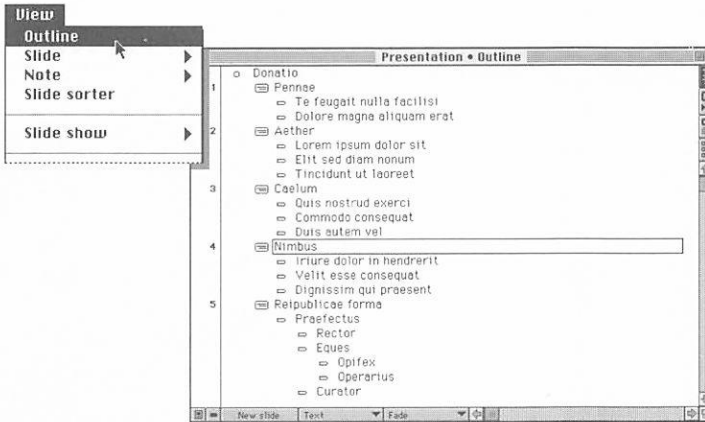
View
Outline
Slide
Note
Slide sorter
Slide show

Presentation • Outline

Donatio
1 Pennae
Te feugait nulla facilisi
Dolore magna aliquam erat
2 Aether
Lorem ipsum dolor sit
Elit sed diam nonum
Tincidunt ut laoreet
3 Caelum
Quis nostrud exerci
Commodo consequat
Duis autem vel
4 Nimbus
Iriure dolor in hendrerit
Velit esse consequat
Dignissim qui praesent
5 Reipublicae forma
Praefectus
Rector
Eques
Opifex
Operarius
Curator

New slide
Text
Fade